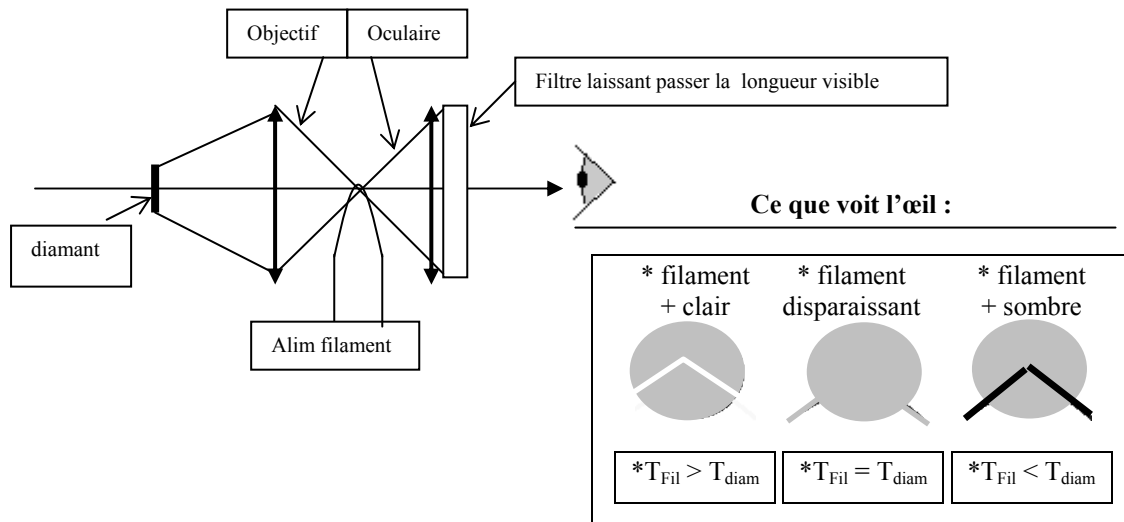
Objectif

Oculaire

Filtre laissant passer la longueur visible

diamant

Alim filament

Ce que voit l'œil :

* filament + clair

* filament disparaissant

* filament + sombre

*$T_{Fil} > T_{diam}$

*$T_{Fil} = T_{diam}$

*$T_{Fil} < T_{diam}$